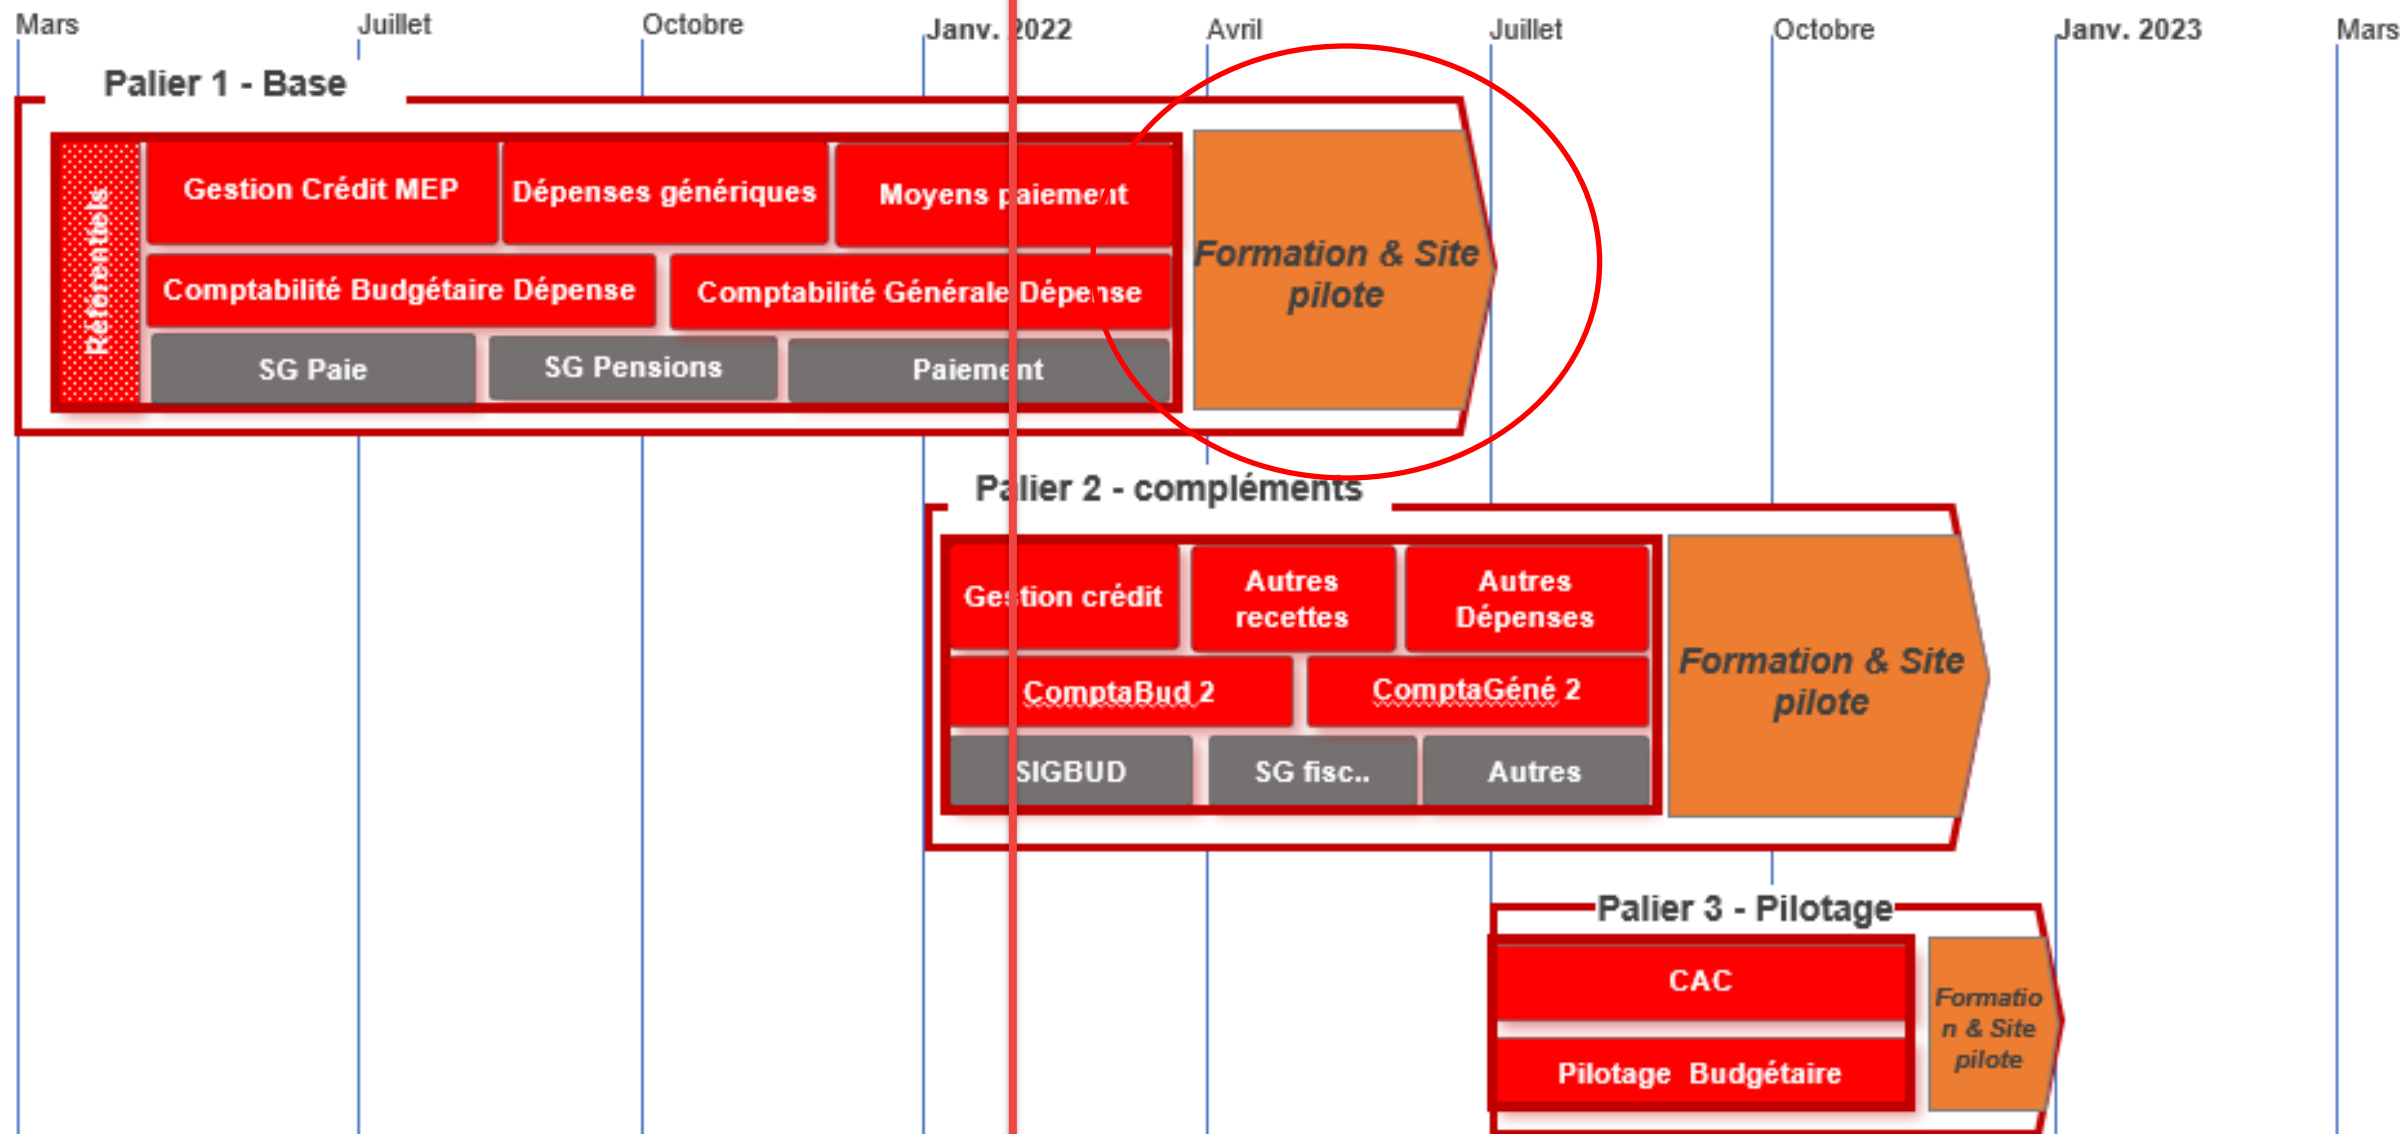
Mars Juillet Octobre Janv. 2022 Avril Juillet Octobre Janv. 2023 Mars

Palier 1 - Base

Référentiels

Gestion Crédit MEP

Dépenses génériques

Moyens paiement

Comptabilité Budgétaire Dépense

Comptabilité Générale Dépense

SG Paie

SG Pensions

Paiement

Formation & Site pilote

Palier 2 - compléments

Gestion crédit

Autres recettes

Autres Dépenses

ComptaBud 2

ComptaGéné 2

SIGBUD

SG fisc..

Autres

Formation & Site pilote

Palier 3 - Pilotage

CAC

Pilotage Budgétaire

Formation & Site pilote